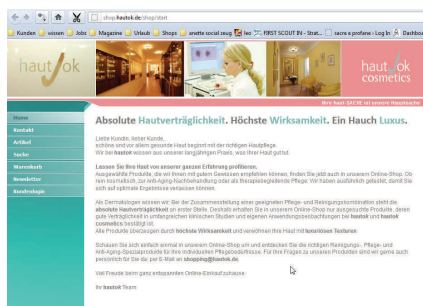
shop.hautok.de/shop/start

Kunden | wissen | Jobs | Magazine | Urlaub | Shops | anette social zeug | leo | FIRST SCOUT IN - Strat... | sacre e profane › Log In | Dashboa

haut ok

haut ok cosmetics

Ihre haut-SACHE ist unsere Hauptsache

Home
Kontakt
Artikel
Suche
Warenkorb
Newsletter
Kundenlogin

Absolute Hautverträglichkeit. Höchste Wirksamkeit. Ein Hauch Luxus.

Liebe Kundin, lieber Kunde,
schöne und vor allem gesunde Haut beginnt mit der richtigen Hautpflege.
Wir bei hautok wissen aus unserer langjährigen Praxis, was Ihre Haut gut tut.

Lassen Sie Ihre Haut von unserer ganzen Erfahrung profitieren.
Ausgewählte Produkte, die wir Ihnen mit gutem Gewissen empfehlen können, finden Sie jetzt auch in unserem Online-Shop. Ob rein kosmetisch, zur Anti-Aging-Nachbehandlung oder als therapiebegleitende Pflege: Wir haben ausführlich getestet, damit Sie sich auf optimale Ergebnisse verlassen können.

Als Dermatologen wissen wir: Bei der Zusammenstellung einer geeigneten Pflege- und Reinigungskombination steht die absolute Hautverträglichkeit an erster Stelle. Deshalb erhalten Sie in unserem Online-Shop nur ausgesuchte Produkte, deren gute Verträglichkeit in umfangreichen klinischen Studien und eigenen Anwendungsbeobachtungen bei hautok und hautok cosmetics bestätigt ist.
Alle Produkte überzeugen durch höchste Wirksamkeit und verwöhnen Ihre Haut mit luxuriösen Texturen.

Schauen Sie sich einfach einmal in unserem Online-Shop um und entdecken Sie die richtigen Reinigungs-, Pflege- und Anti-Aging-Spezialprodukte für Ihre individuelle Pflegebedürfnisse. Für Ihre Fragen zu unseren Produkten sind wir gerne auch persönlich für Sie da: per E-Mail an shopping@hautok.de.

Viel Freude beim ganz entspannten Online-Einkaufsbummel

Ihr hautok Team